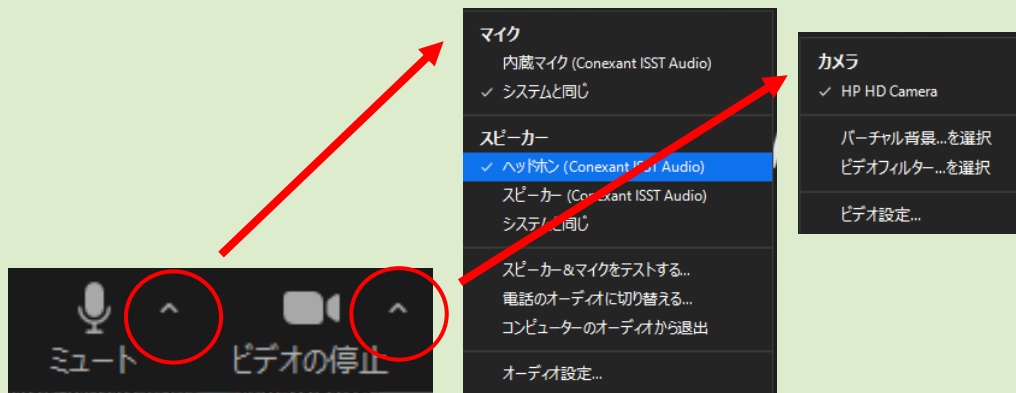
マイク
内蔵マイク (Conexant ISST Audio)
✓ システムと同じ

スピーカー
✓ ヘッドホン (Conexant ISST Audio)
スピーカー (Conexant ISST Audio)
システムと同じ

スピーカー&マイクをテストする...
電話のオーディオに切り替える...
コンピューターのオーディオから退出

オーディオ設定...

カメラ
✓ HP HD Camera

バーチャル背景...を選択
ビデオフィルター...を選択

ビデオ設定...

ミュート
ビデオの停止